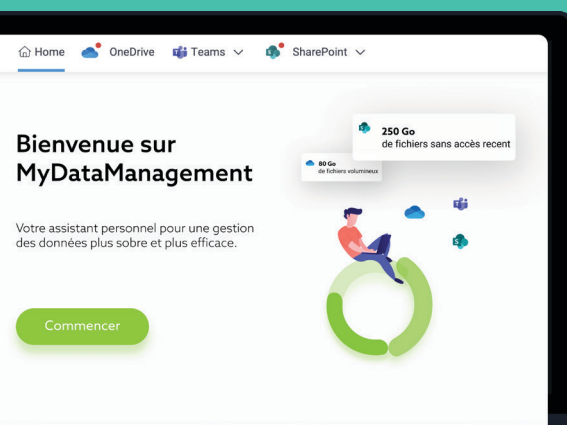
Home OneDrive Teams SharePoint

Bienvenue sur MyDataManagement

Votre assistant personnel pour une gestion des données plus sobre et plus efficace.

Commencer

250 Go
de fichiers sans accès recent

80 Go
de fichiers volumineux